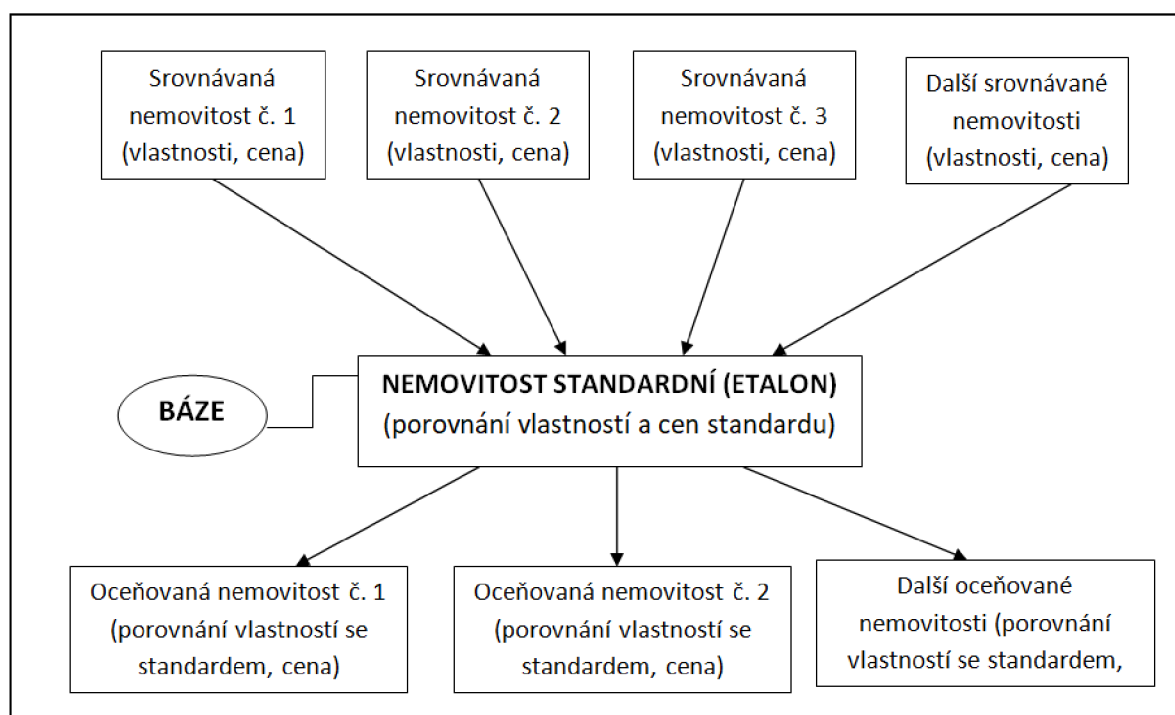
Srovnávaná nemovitost č. 1 (vlastnosti, cena)

Srovnávaná nemovitost č. 2 (vlastnosti, cena)

Srovnávaná nemovitost č. 3 (vlastnosti, cena)

Další srovnávané nemovitosti (vlastnosti, cena)

BÁZE

NEMOVITOST STANDARDNÍ (ETALON)
(porovnání vlastností a cen standardu)

Oceňovaná nemovitost č. 1 (porovnání vlastností se standardem, cena)

Oceňovaná nemovitost č. 2 (porovnání vlastností se standardem, cena)

Další oceňované nemovitosti (porovnání vlastností se standardem,